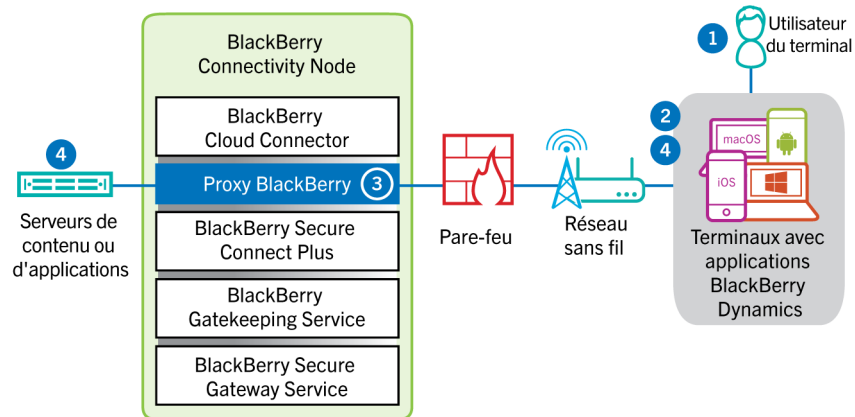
1
Utilisateur du terminal

BlackBerry Connectivity Node

BlackBerry Cloud Connector

Proxy BlackBerry
3

BlackBerry Secure Connect Plus

BlackBerry Gatekeeping Service

BlackBerry Secure Gateway Service

4
Serveurs de contenu ou d'applications

Pare-feu

Réseau sans fil

2
4
macOS
iOS

Terminaux avec applications BlackBerry Dynamics